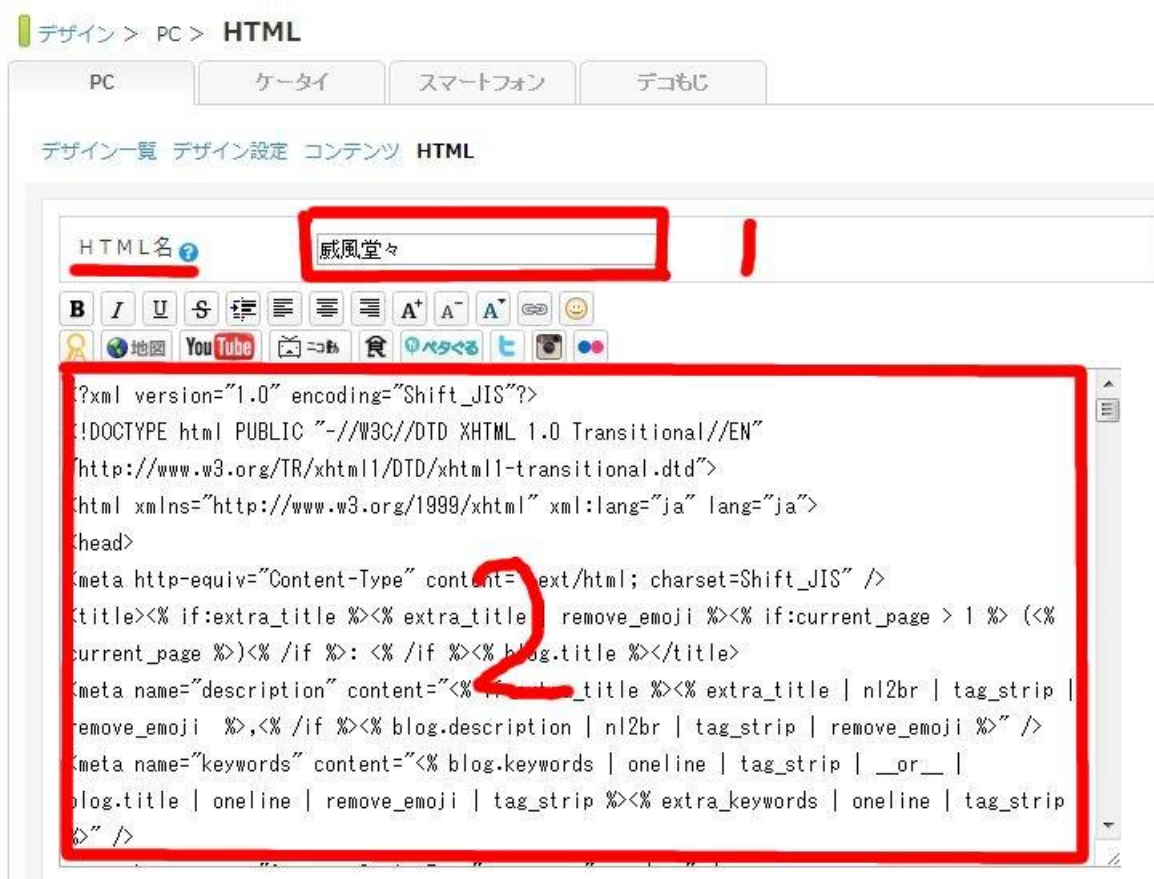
デザイン > PC > HTML

PC ケータイ スマートフォン デコもじ

デザイン一覧 デザイン設定 コンテンツ HTML

HTML名 威風堂々 1

B I U S A A A 地図 YouTube ニコ動 ペタぐる

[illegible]?xml version="1.0" encoding="Shift_JIS"?>
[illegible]!DOCTYPE html PUBLIC "-//W3C//DTD XHTML 1.0 Transitional//EN"
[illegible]http://www.w3.org/TR/xhtml1/DTD/xhtml1-transitional.dtd">
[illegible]html xmlns="http://www.w3.org/1999/xhtml" xml:lang="ja" lang="ja">
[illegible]head>
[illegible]meta http-equiv="Content-Type" cont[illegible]=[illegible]ext/html; charset=Shift_JIS" />
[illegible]title><% if:extra_title %><% extra_title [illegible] remove_emoji %><% if:current_page > 1 %> (<% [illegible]urrent_page %>)<% /if %>: <% /if %><% b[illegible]g.title %></title>
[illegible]meta name="description" content="<% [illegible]_title %><% extra_title | nl2br | tag_strip | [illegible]emove_emoji %>,<% /if %><% blog.description | nl2br | tag_strip | remove_emoji %>" />
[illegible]meta name="keywords" content="<% blog.keywords | oneline | tag_strip | __or__ | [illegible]log.title | oneline | remove_emoji | tag_strip %><% extra_keywords | oneline | tag_strip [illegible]>" />

2